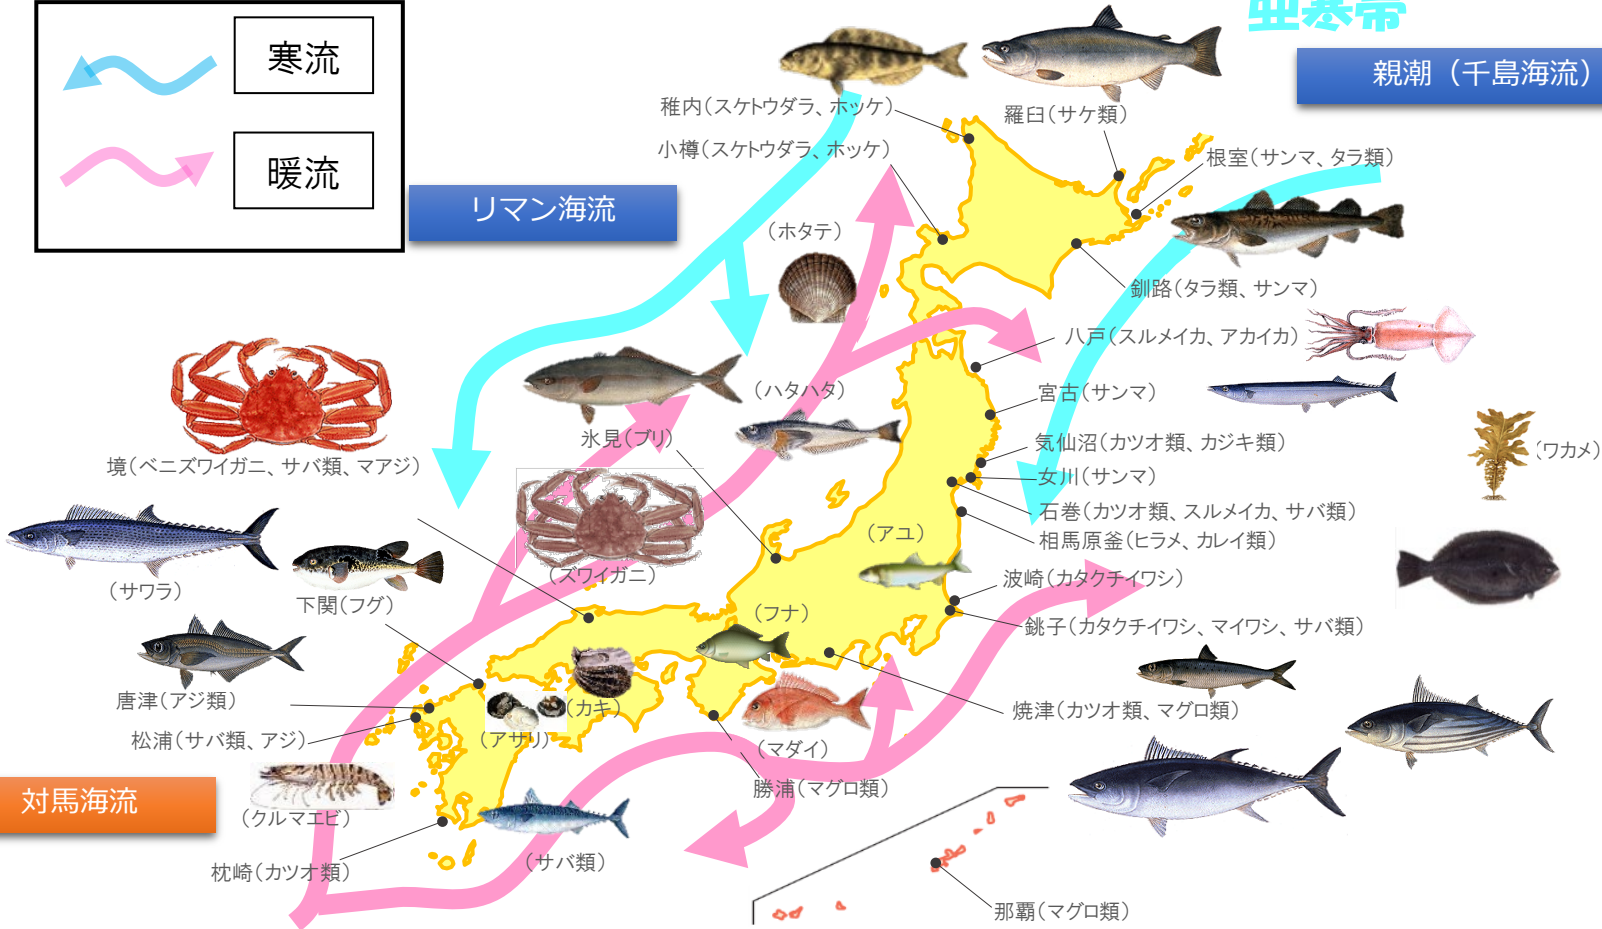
寒流

暖流

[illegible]

親潮（千島海流）

リマン海流

稚内（スケトウダラ、ホッケ）

羅臼（サケ類）

小樽（スケトウダラ、ホッケ）

根室（サンマ、タラ類）

（ホタテ）

釧路（タラ類、サンマ）

八戸（スルメイカ、アカイカ）

（ハタハタ）

宮古（サンマ）

氷見（ブリ）

気仙沼（カツオ類、カジキ類）

（ワカメ）

境（ベニズワイガニ、サバ類、マアジ）

女川（サンマ）

石巻（カツオ類、スルメイカ、サバ類）

（アユ）

相馬原釜（ヒラメ、カレイ類）

（サワラ）

（ズワイガニ）

波崎（カタクチイワシ）

下関（フグ）

（フナ）

銚子（カタクチイワシ、マイワシ、サバ類）

唐津（アジ類）

（カキ）

焼津（カツオ類、マグロ類）

松浦（サバ類、アジ）

（アサリ）

（マダイ）

対馬海流

勝浦（マグロ類）

（クルマエビ）

（サバ類）

枕崎（カツオ類）

那覇（マグロ類）